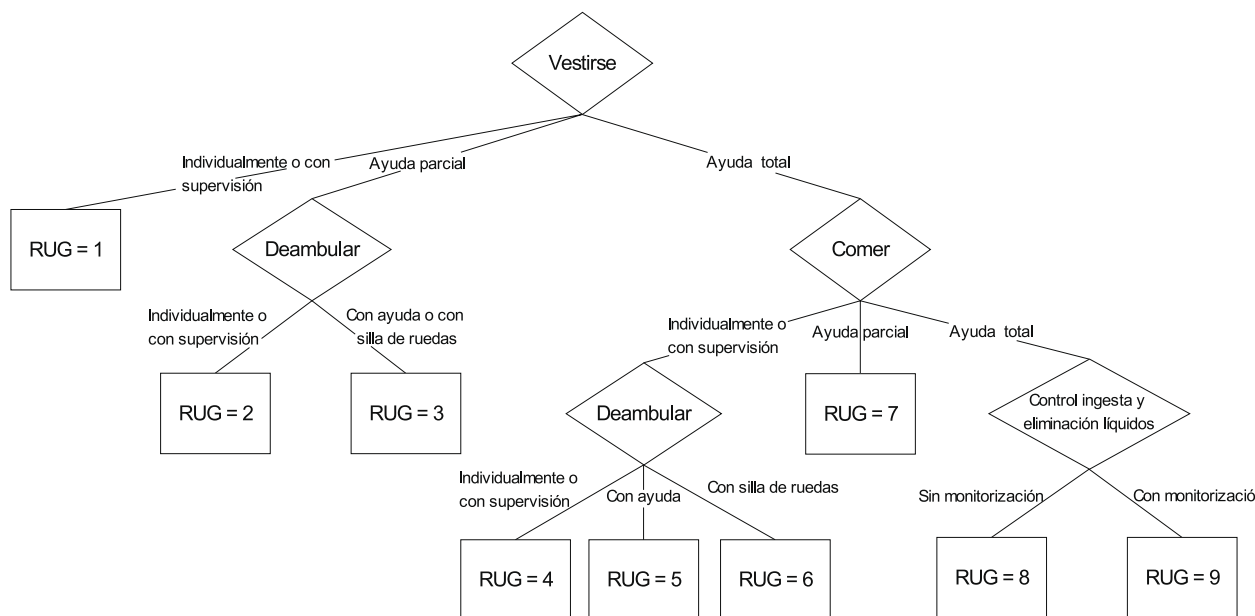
Vestirse

Individualmente o con supervisión

Ayuda parcial

Ayuda total

RUG = 1

Deambular

Individualmente o con supervisión

Con ayuda o con silla de ruedas

RUG = 2

RUG = 3

Comer

Individualmente o con supervisión

Ayuda parcial

Ayuda total

Deambular

RUG = 7

Control ingesta y eliminación líquidos

Individualmente o con supervisión

Con ayuda

Con silla de ruedas

Sin monitorización

Con monitorizació

RUG = 4

RUG = 5

RUG = 6

RUG = 8

RUG = 9